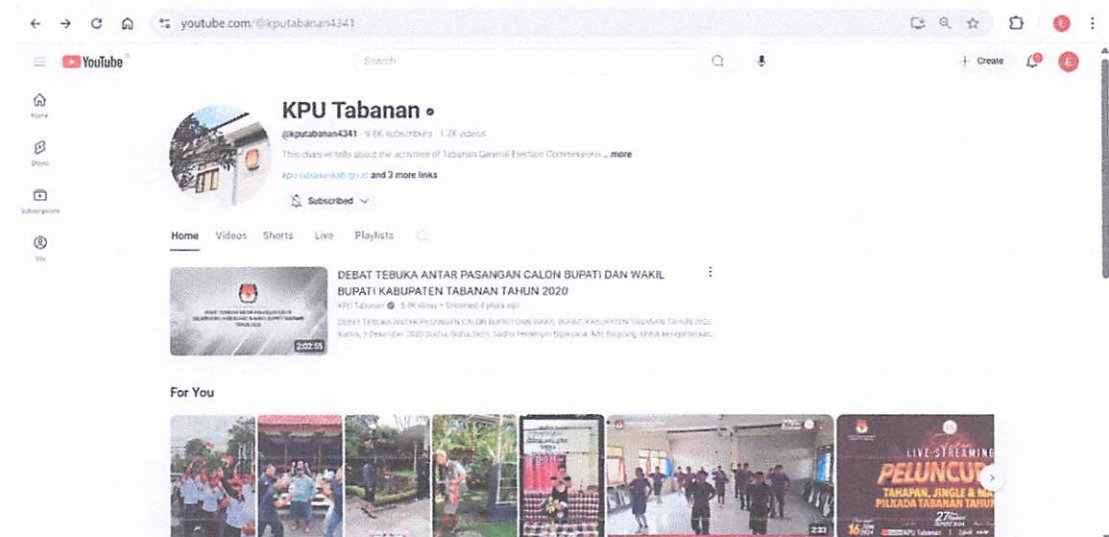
youtube.com/@kputabanan4341

YouTube

Search

+ Create

Home

Shorts

Subscriptions

You

KPU Tabanan

@kputabanan4341 · 9.8K subscribers · 1.2K videos

This channel tells about the activities of Tabanan General Election Commission ...more

kpu-tabanankab.go.id and 3 more links

Subscribed

Home Videos Shorts Live Playlists

DEBAT TEBUKA ANTAR PASANGAN CALON BUPATI DAN WAKIL BUPATI KABUPATEN TABANAN TAHUN 2020

KPU Tabanan · 9.8K views · Streamed 4 years ago

DEBAT TERBUKA ANTAR PASANGAN CALON BUPATI DAN WAKIL BUPATI KABUPATEN TABANAN TAHUN 2020 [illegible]

2:02:55

For You

2:33

LIVE STREAMING

PELUNCU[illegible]

TAHAPAN, JINGLE & MA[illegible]

PILKADA TABANAN TAHUN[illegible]

KPU Tabanan